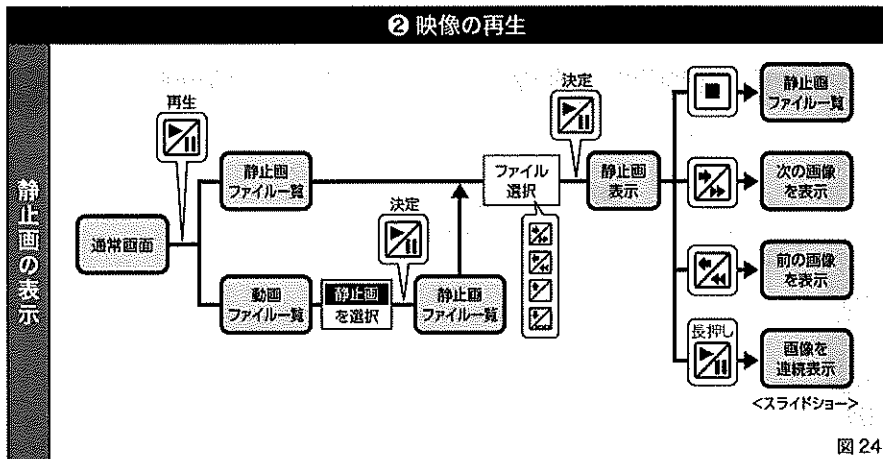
❷ 映像の再生

静止画の表示

再生

通常画面

静止画ファイル一覧

動画ファイル一覧

静止画を選択

決定

静止画ファイル一覧

ファイル選択

決定

静止画表示

静止画ファイル一覧

次の画像を表示

前の画像を表示

長押し

画像を連続表示

<スライドショー>

図 24